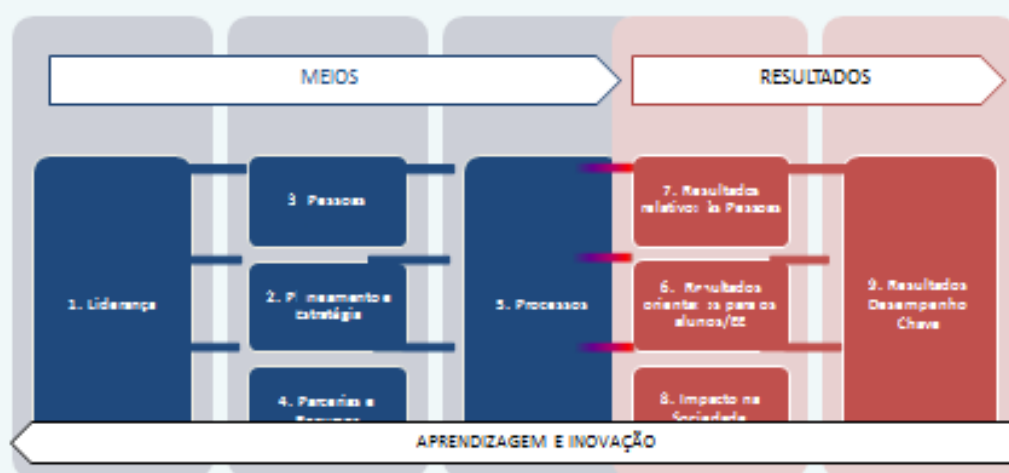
MEIOS

RESULTADOS

1. Liderança

3. Pessoas

2. Pl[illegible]neamento e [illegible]stratégia

4. Parcerias e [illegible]

5. Processos

7. Resultados relativo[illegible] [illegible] Pessoas

6. Resultados orienta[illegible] para os alunos/EE

8. Impacto na Sociedade

9. Resultados Desempenho Chave

APRENDIZAGEM E INOVAÇÃO